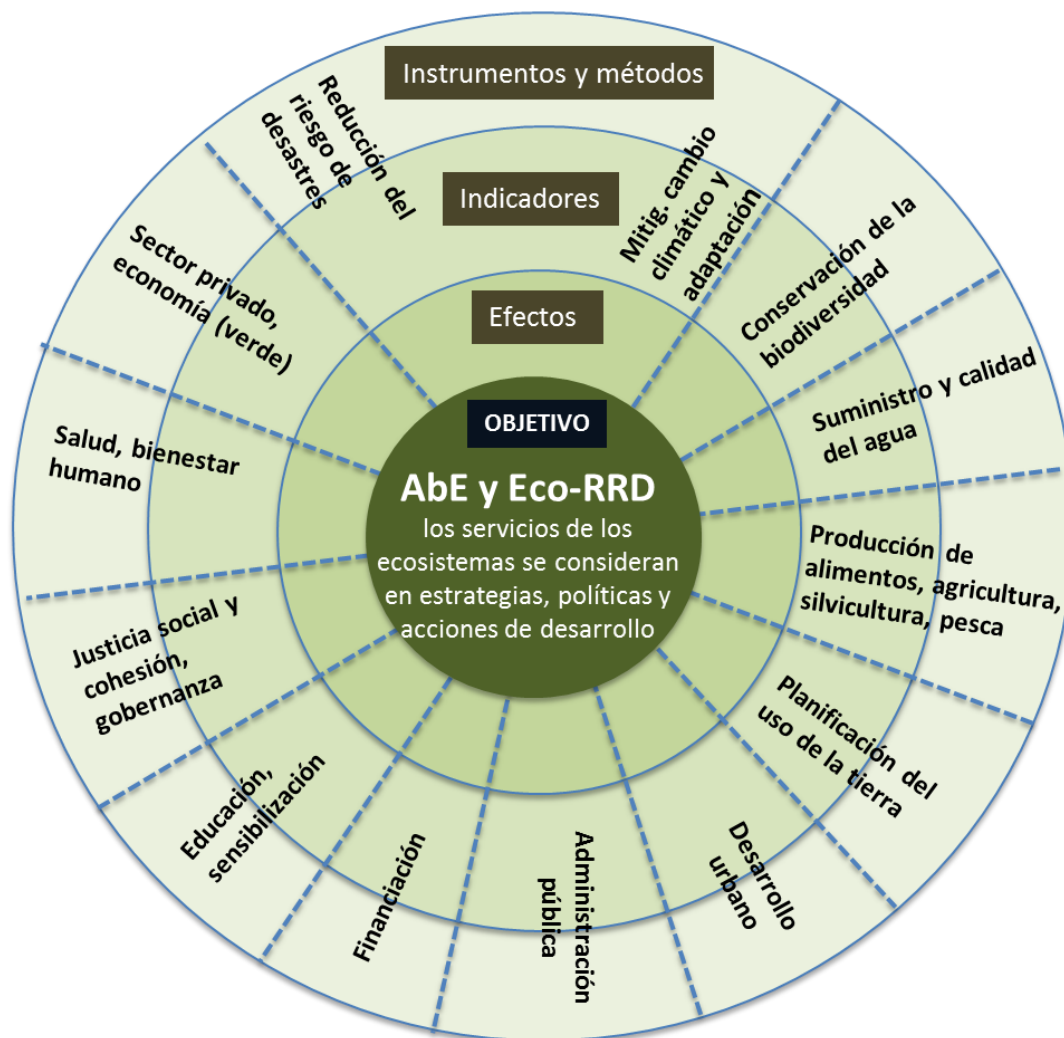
Instrumentos y métodos

Indicadores

Efectos

OBJETIVO

AbE y Eco-RRD

los servicios de los ecosistemas se consideran en estrategias, políticas y acciones de desarrollo

Reducción del riesgo de desastres

Mitig. cambio climático y adaptación

Conservación de la biodiversidad

Suministro y calidad del agua

Producción de alimentos, agricultura, silvicultura, pesca

Planificación del uso de la tierra

Desarrollo urbano

Administración pública

Financiación

Educación, sensibilización

Justicia social y cohesión, gobernanza

Salud, bienestar humano

Sector privado, economía (verde)